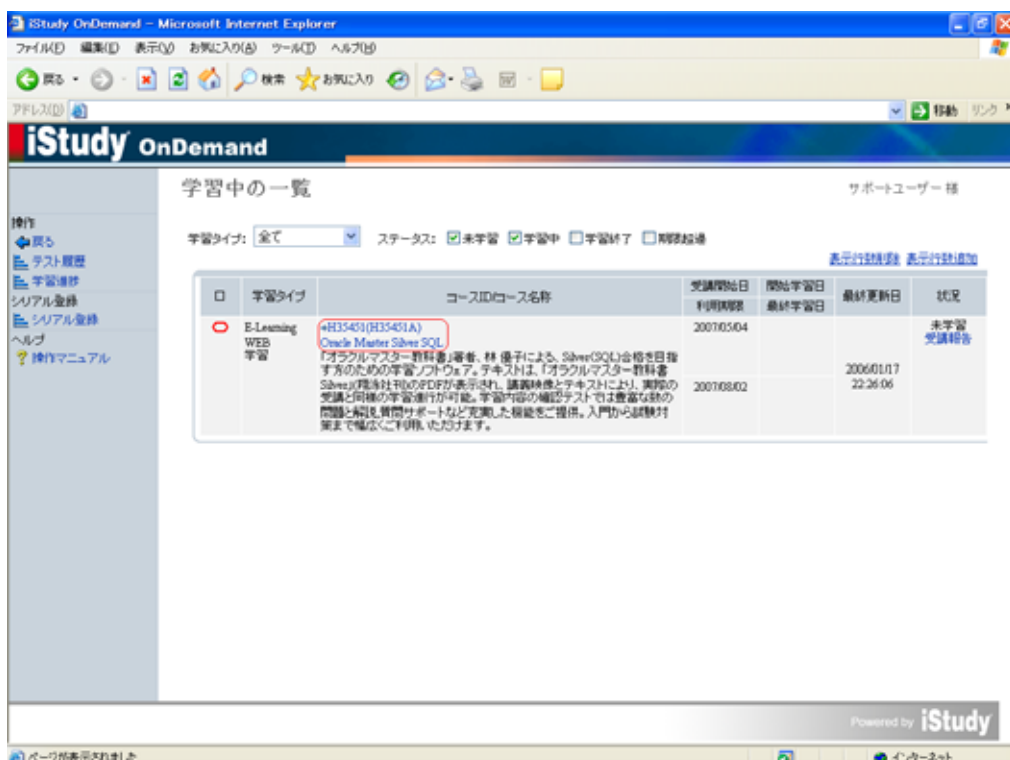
iStudy OnDemand – Microsoft Internet Explorer

ファイル(F) 編集(E) 表示(V) お気に入り(A) ツール(T) ヘルプ(H)

戻る · 検索 お気に入り

アドレス(D)

移動 リンク

iStudy OnDemand

学習中の一覧

サポートユーザー 様

操作
戻る
テスト履歴
学習進捗
シリアル登録
シリアル登録
ヘルプ
操作マニュアル

学習タイプ: 全て ステータス: 未学習 学習中 学習終了 期限超過

表示行数削減 表示行数追加

| □ | 学習タイプ | コースID/コース名称 | 受講開始日 / 利用期限 | 開始学習日 / 最終学習日 | 最終更新日 | 状況 |
|---|---|---|---|---|---|---|
| | E-Learning WEB 学習 | +H35451(H35451A) Oracle Master Silver SQL 「オラクルマスター教科書」著者、林 優子による、Silver(SQL)合格を目指す方のための学習ソフトウェア。テキストは、「オラクルマスター教科書 Silver」(翔泳社刊)のPDFが表示され、講義映像とテキストにより、実際の受講と同様の学習進行が可能。学習内容の確認テストでは豊富な数の問題と解説、質問サポートなど充実した機能をご提供。入門から試験対策まで幅広くご利用いただけます。 | 2007/05/04 2007/08/02 | | 2006/01/17 22:26:06 | 未学習 受講報告 |

Powered by iStudy

ページが表示されました

インターネット